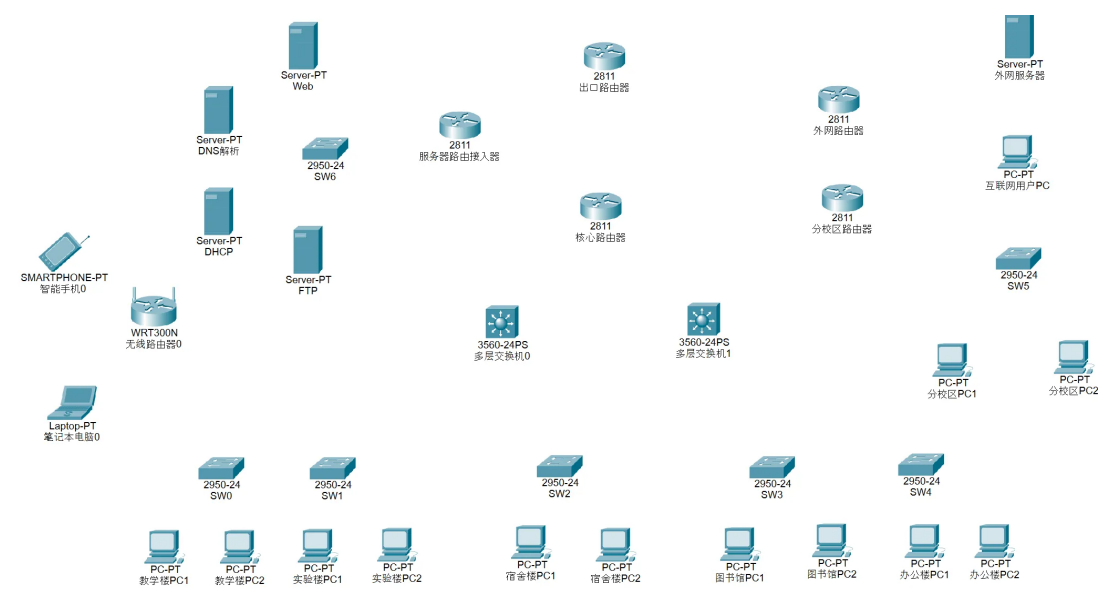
Server-PT
Web

2811
出口路由器

Server-PT
外网服务器

Server-PT
DNS解析

2950-24
SW6

2811
服务器路由接入器

2811
外网路由器

PC-PT
互联网用户PC

Server-PT
DHCP

2811
核心路由器

2811
分校区路由器

SMARTPHONE-PT
智能手机0

Server-PT
FTP

2950-24
SW5

WRT300N
无线路由器0

3560-24PS
多层交换机0

3560-24PS
多层交换机1

PC-PT
分校区PC1

PC-PT
分校区PC2

Laptop-PT
笔记本电脑0

2950-24
SW0

2950-24
SW1

2950-24
SW2

2950-24
SW3

2950-24
SW4

PC-PT
教学楼PC1

PC-PT
教学楼PC2

PC-PT
实验楼PC1

PC-PT
实验楼PC2

PC-PT
宿舍楼PC1

PC-PT
宿舍楼PC2

PC-PT
图书馆PC1

PC-PT
图书馆PC2

PC-PT
办公楼PC1

PC-PT
办公楼PC2